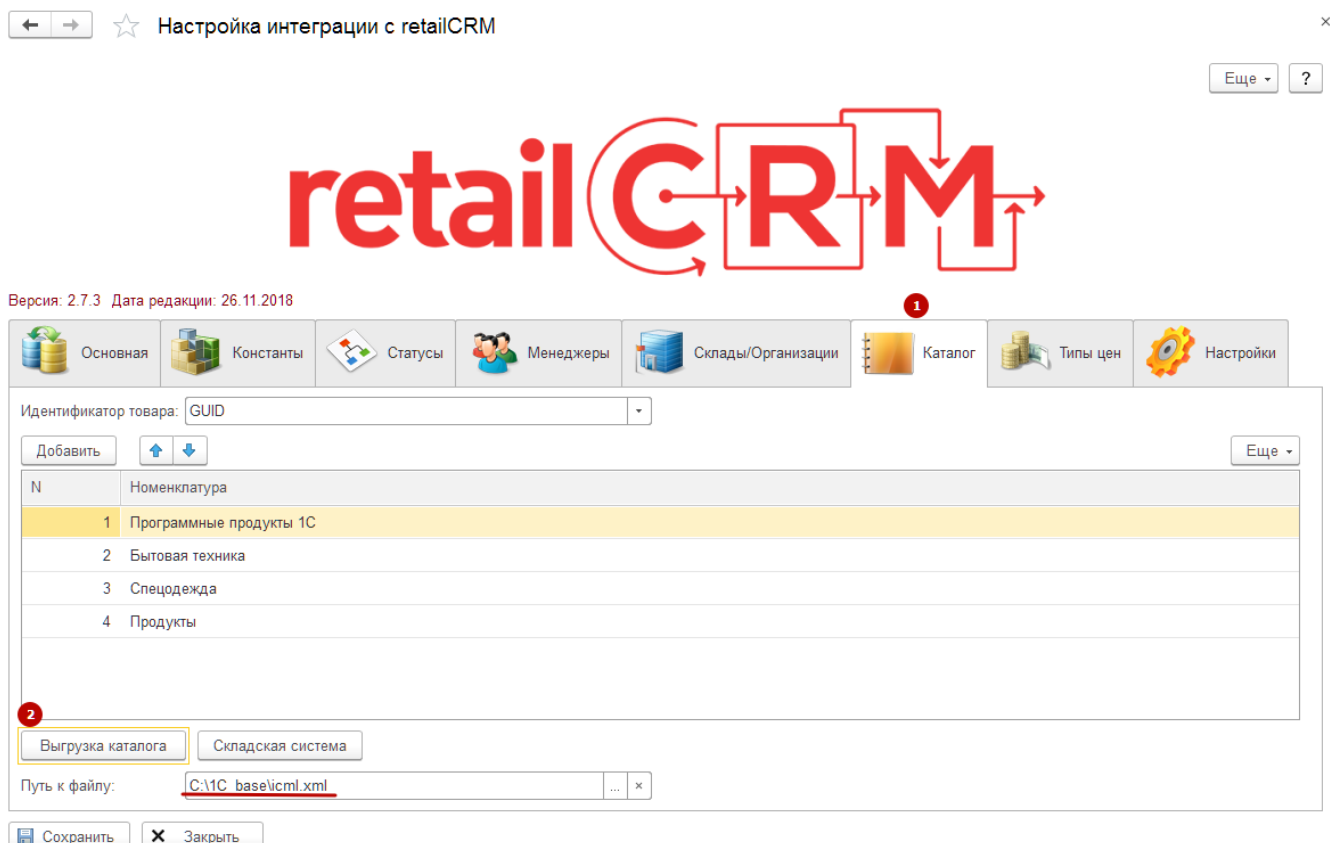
Настройка интеграции с retailCRM

Еще ?

retailCRM

Версия: 2.7.3 Дата редакции: 26.11.2018

1

Основная | Константы | Статусы | Менеджеры | Склады/Организации | Каталог | Типы цен | Настройки

Идентификатор товара: GUID

Добавить

Еще

| N | Номенклатура |
|---|---|
| 1 | Программные продукты 1С |
| 2 | Бытовая техника |
| 3 | Спецодежда |
| 4 | Продукты |

2

Выгрузка каталога Складская система

Путь к файлу: C:\1C_base\icml.xml ... ×

Сохранить Закрыть